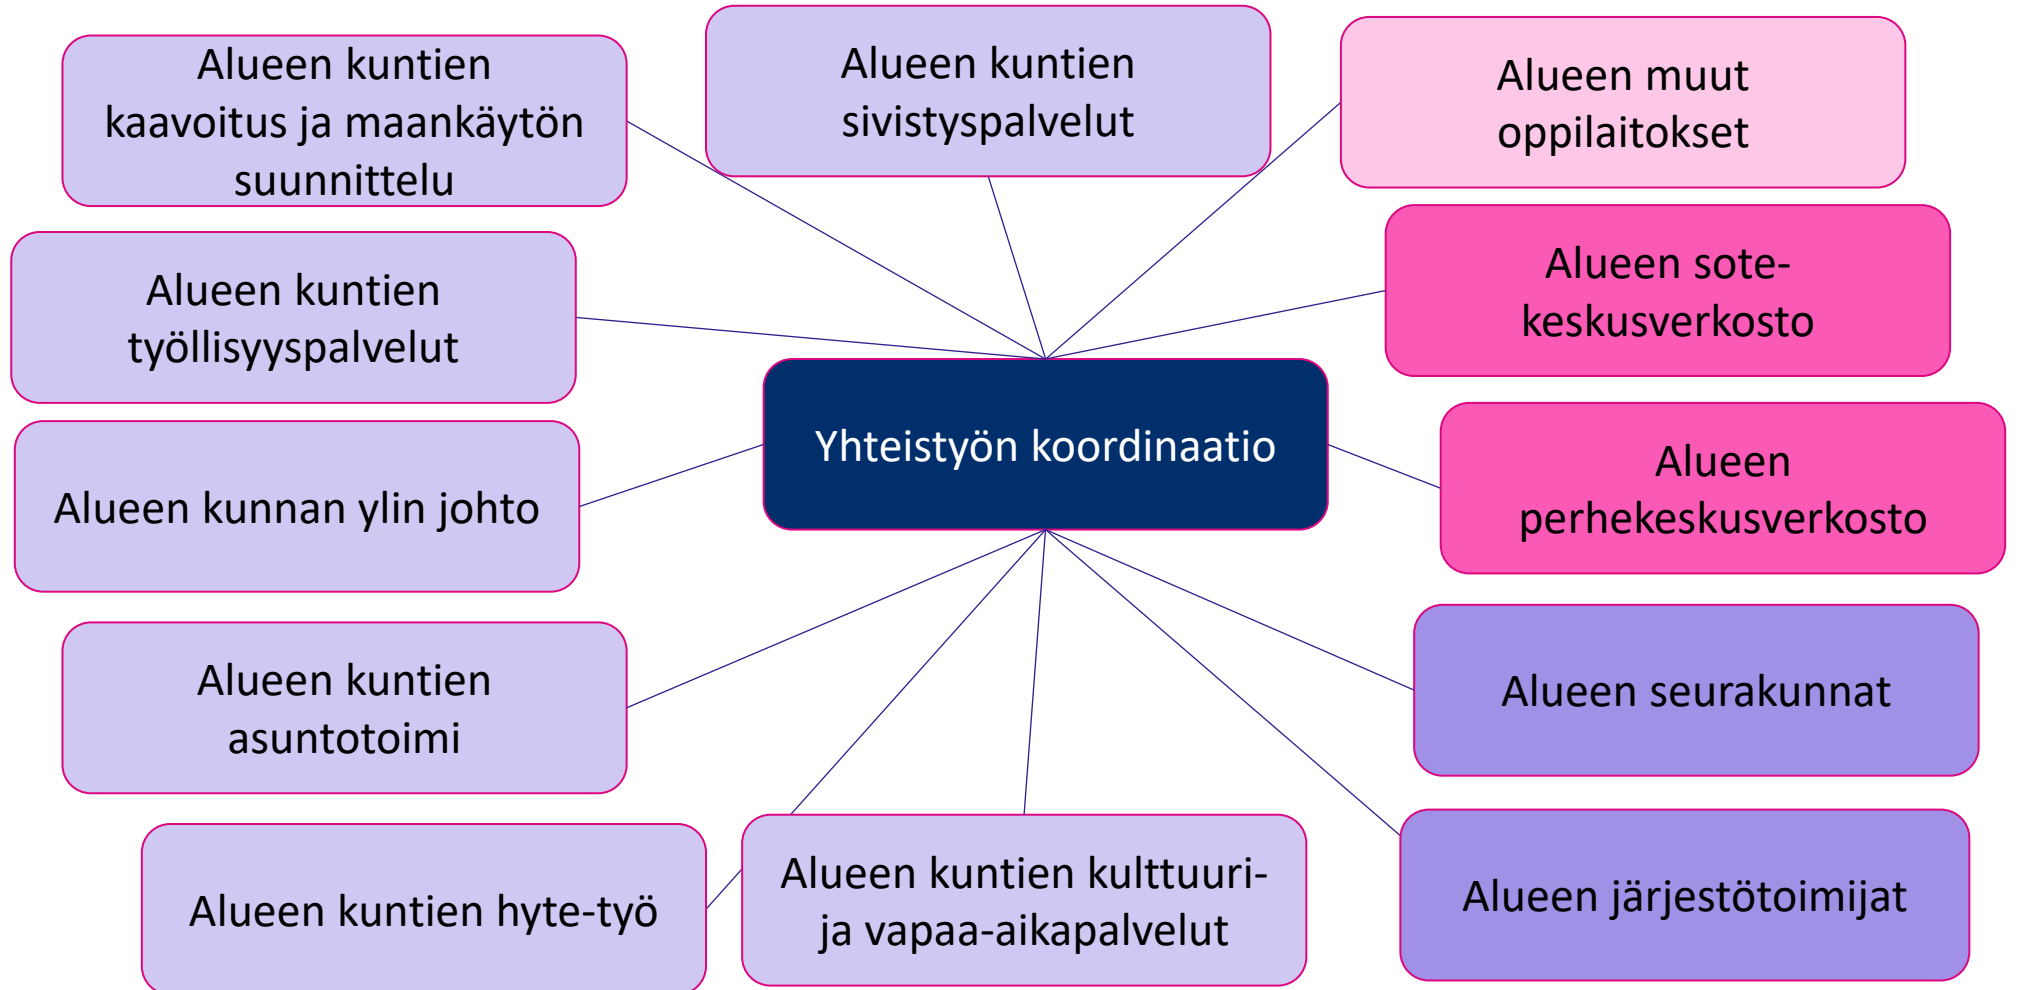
Alueen kuntien kaavoitus ja maankäytön suunnittelu

Alueen kuntien sivistyspalvelut

Alueen muut oppilaitokset

Alueen kuntien työllisyyspalvelut

Alueen sote-keskusverkosto

Yhteistyön koordinaatio

Alueen kunnan ylin johto

Alueen perhekeskusverkosto

Alueen kuntien asuntotoimi

Alueen seurakunnat

Alueen kuntien hyte-työ

Alueen kuntien kulttuuri- ja vapaa-aikapalvelut

Alueen järjestötoimijat